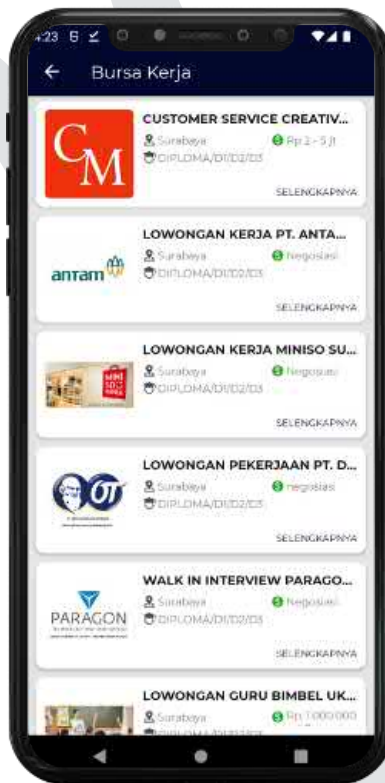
Bursa Kerja

CM
CUSTOMER SERVICE CREATIV...
Surabaya
Rp 2 - 5 jt
DIPLOMA/D1/D2/D3
SELENGKAPNYA

antam
LOWONGAN KERJA PT. ANTA...
Surabaya
Negosiasi
DIPLOMA/D1/D2/D3
SELENGKAPNYA

MINISO
LOWONGAN KERJA MINISO SU...
Surabaya
Negosiasi
DIPLOMA/D1/D2/D3
SELENGKAPNYA

OT
LOWONGAN PEKERJAAN PT. D...
Surabaya
negosiasi
DIPLOMA/D1/D2/D3
SELENGKAPNYA

PARAGON
WALK IN INTERVIEW PARAGO...
Surabaya
Negosiasi
DIPLOMA/D1/D2/D3
SELENGKAPNYA

LOWONGAN GURU BIMBEL UK...
Surabaya
Rp 1.000.000
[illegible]